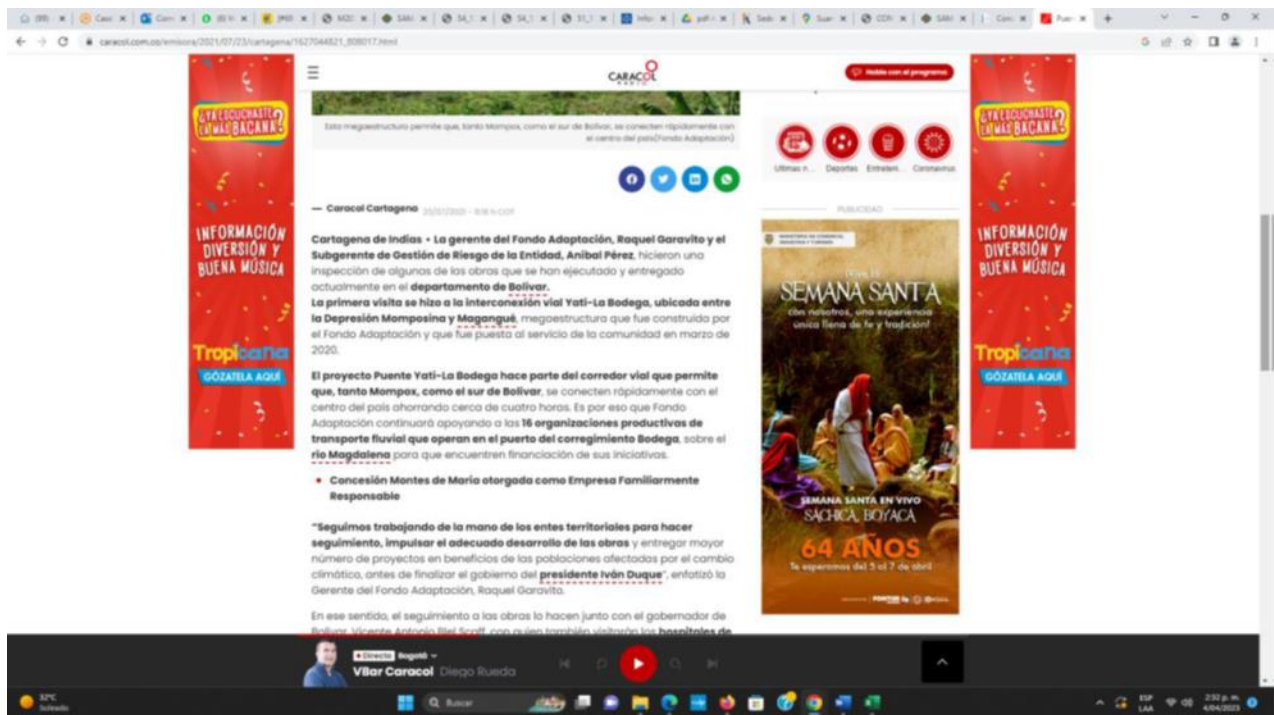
caracol.com.co/emisora/2021/07/23/cartagena/1627044821_808017.html

CARACOL RADIO

Hable con el programa

Esta megaestructura permite que, tanto Mompox, como el sur de Bolívar, se conecten rápidamente con el centro del país(Fondo Adaptación)

Últimas n... Deportes Entreteni... Coronavirus

— Caracol Cartagena 23/07/2021 - 9:16 h COT

PUBLICIDAD

Cartagena de Indias • La gerente del Fondo Adaptación, Raquel Garavito y el Subgerente de Gestión de Riesgo de la Entidad, Aníbal Pérez, hicieron una inspección de algunas de las obras que se han ejecutado y entregado actualmente en el departamento de Bolívar.
La primera visita se hizo a la interconexión vial Yati-La Bodega, ubicado entre la Depresión Momposina y Magangué, megaestructura que fue construida por el Fondo Adaptación y que fue puesta al servicio de la comunidad en marzo de 2020.

El proyecto Puente Yati-La Bodega hace parte del corredor vial que permite que, tanto Mompox, como el sur de Bolívar, se conecten rápidamente con el centro del país ahorrando cerca de cuatro horas. Es por eso que Fondo Adaptación continuará apoyando a las 16 organizaciones productivas de transporte fluvial que operan en el puerto del corregimiento Bodega, sobre el río Magdalena para que encuentren financiación de sus iniciativas.

• Concesión Montes de María otorgada como Empresa Familiarmente Responsable

"Seguimos trabajando de la mano de los entes territoriales para hacer seguimiento, impulsar el adecuado desarrollo de las obras y entregar mayor número de proyectos en beneficios de las poblaciones afectadas por el cambio climático, antes de finalizar el gobierno del presidente Iván Duque", enfatizó la Gerente del Fondo Adaptación, Raquel Garavito.

En ese sentido, el seguimiento a las obras lo hacen junto con el gobernador de Bolívar, Vicente Antonio Blel Scaff, con quien también visitarán los hospitales de

¿YA ESCUCHASTE LA MÁS BACANA?
INFORMACIÓN DIVERSIÓN Y BUENA MÚSICA
Tropicana
GÓZATELA AQUÍ

¿YA ESCUCHASTE LA MÁS BACANA?
INFORMACIÓN DIVERSIÓN Y BUENA MÚSICA
Tropicana
GÓZATELA AQUÍ

Vive la
SEMANA SANTA
con nosotros, una experiencia única llena de fe y tradición!
SEMANA SANTA EN VIVO
SÁCHICA, BOYACÁ
64 AÑOS
Te esperamos del 5 al 7 de abril

• Directo Bogotá
VBar Caracol Diego Rueda

32°C Soleado
Buscar
ESP LAA
2:32 p. m. 4/04/2023